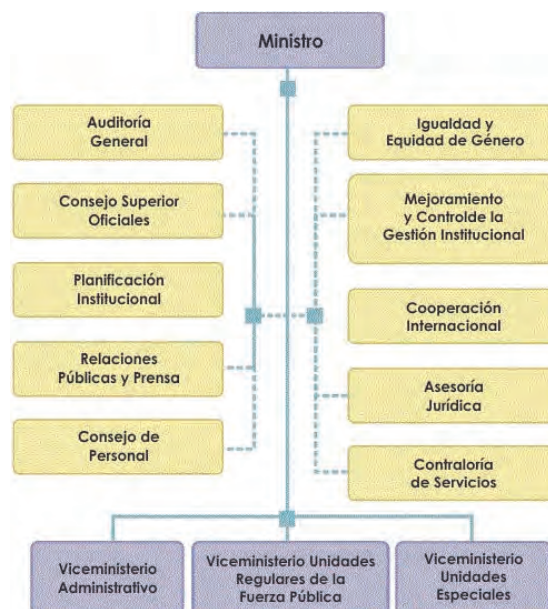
Ministro

Auditoría General

Consejo Superior Oficiales

Planificación Institucional

Relaciones Públicas y Prensa

Consejo de Personal

Igualdad y Equidad de Género

Mejoramiento y Controlde la Gestión Institucional

Cooperación Internacional

Asesoría Jurídica

Contraloría de Servicios

Viceministerio Administrativo

Viceministerio Unidades Regulares de la Fuerza Pública

Viceministerio Unidades Especiales